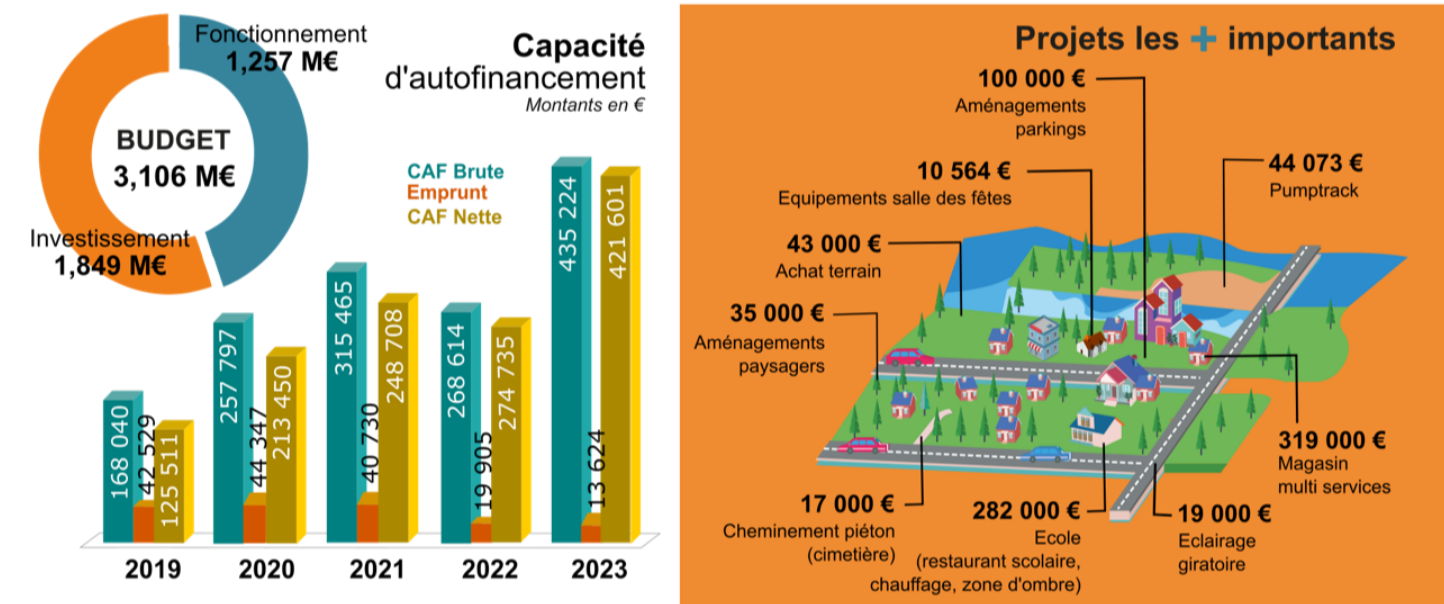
Fonctionnement
1,257 M€

BUDGET
3,106 M€

Investissement
1,849 M€

Capacité d'autofinancement
Montants en €

CAF Brute
Emprunt
CAF Nette

| | 2019 | 2020 | 2021 | 2022 | 2023 |
|---|---|---|---|---|---|
| CAF Brute | 168 040 | 257 797 | 315 465 | 268 614 | 435 224 |
| Emprunt | 42 529 | 44 347 | 40 730 | 19 905 | 13 624 |
| CAF Nette | 125 511 | 213 450 | 248 708 | 274 735 | 421 601 |

Projets les + importants

100 000 €
Aménagements parkings

10 564 €
Equipements salle des fêtes

44 073 €
Pumptrack

43 000 €
Achat terrain

35 000 €
Aménagements paysagers

319 000 €
Magasin multi services

17 000 €
Cheminement piéton (cimetière)

282 000 €
Ecole
(restaurant scolaire, chauffage, zone d'ombre)

19 000 €
Eclairage giratoire